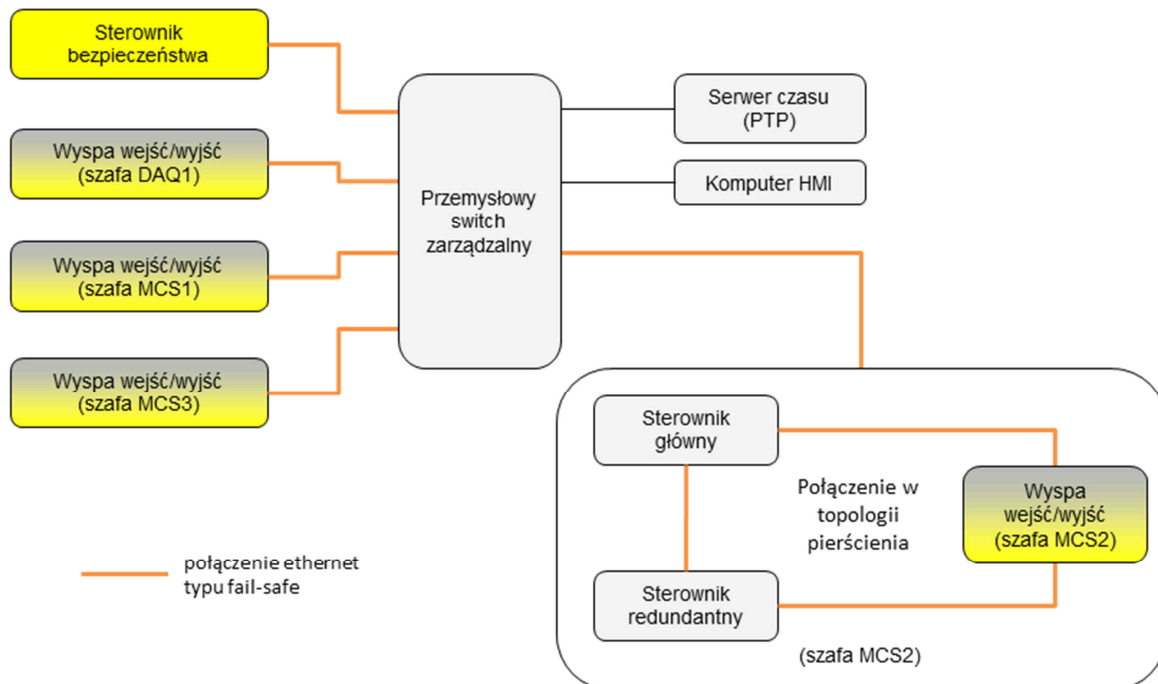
Sterownik bezpieczeństwa

Wyspa wejść/wyjść (szafa DAQ1)

Wyspa wejść/wyjść (szafa MCS1)

Wyspa wejść/wyjść (szafa MCS3)

Przemysłowy switch zarządzalny

Serwer czasu (PTP)

Komputer HMI

Sterownik główny

Połączenie w topologii pierścienia

Wyspa wejść/wyjść (szafa MCS2)

Sterownik redundantny

(szafa MCS2)

połączenie ethernet typu fail-safe